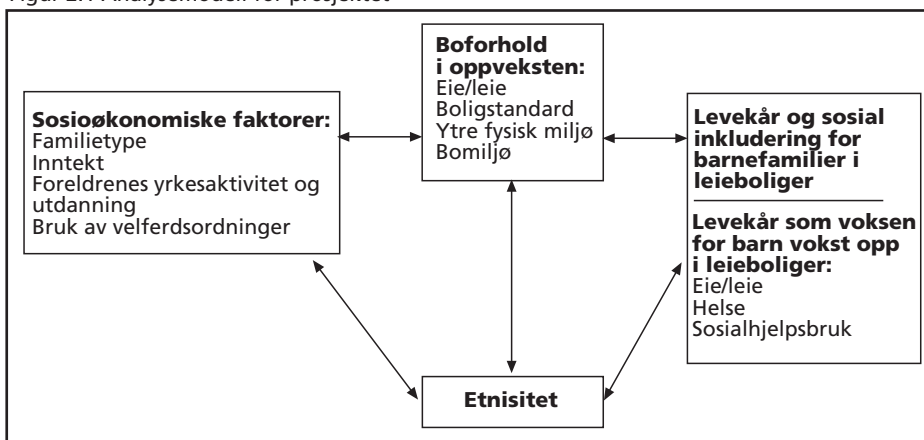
Figur 2.1 Analysemodell for prosjektet

Boforhold i oppveksten:
Eie/leie
Boligstandard
Ytre fysisk miljø
Bomiljø

Sosioøkonomiske faktorer:
Familietype
Inntekt
Foreldrenes yrkesaktivitet og utdanning
Bruk av velferdsordninger

Levekår og sosial inkludering for barnefamilier i leieboliger

Levekår som voksen for barn vokst opp i leieboliger:
Eie/leie
Helse
Sosialhjelpsbruk

Etnisitet